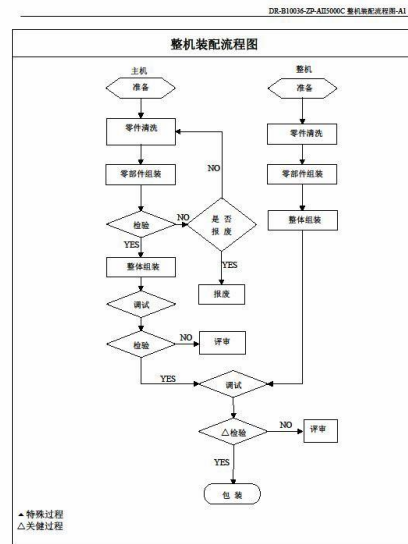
DR-B10036-ZP-AII5000C 整机装配流程图-A1

整机装配流程图

主机

准备

零件清洗

零部件组装

检验

NO

是 否 报 废

NO

YES

YES

整体组装

报废

调试

检验

NO

评审

整机

准备

零件清洗

零部件组装

整体组装

YES

调试

△检验

NO

评审

YES

包 装

▲特殊过程
△关键过程